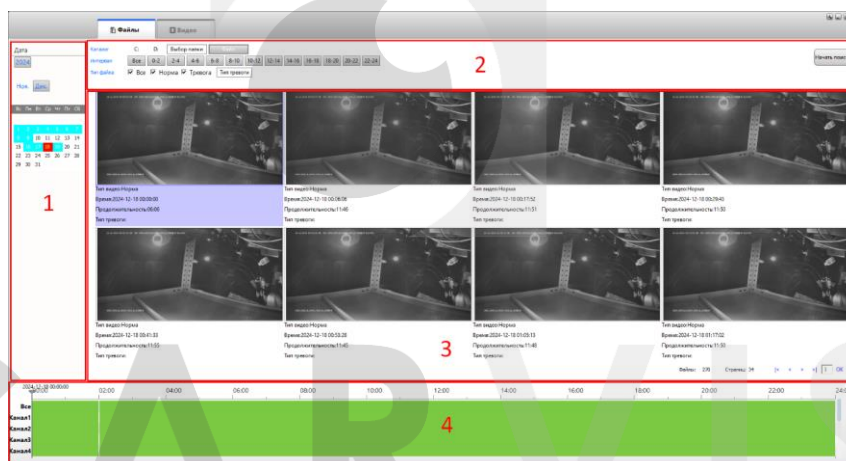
Файлы
Видео

Дата
2024
Нояб Дек
Вс Пн Вт Ср Чт Пт Сб
18 11 12 13 14
18 20 21
22 23 24 25 26 27 28
29 30 31

1

Каналы
Выбор папки
Интервал
Все 0-2 2-4 4-6 6-8 8-10 10-12 12-14 14-16 16-18 18-20 20-22 22-24
Тип файла
Все Норма Тревога Тип тревоги

Начать поиск

2

Тип видео:Норма
Время:2024-12-18 00:00:00
Продолжительность:06:00
Тип тревоги:

Тип видео:Норма
Время:2024-12-18 00:06:06
Продолжительность:11:46
Тип тревоги:

Тип видео:Норма
Время:2024-12-18 00:17:52
Продолжительность:11:51
Тип тревоги:

Тип видео:Норма
Время:2024-12-18 00:29:43
Продолжительность:11:50
Тип тревоги:

Тип видео:Норма
Время:2024-12-18 00:41:33
Продолжительность:11:55
Тип тревоги:

Тип видео:Норма
Время:2024-12-18 00:53:28
Продолжительность:11:45
Тип тревоги:

Тип видео:Норма
Время:2024-12-18 01:05:13
Продолжительность:11:49
Тип тревоги:

Тип видео:Норма
Время:2024-12-18 01:17:02
Продолжительность:11:50
Тип тревоги:

3

Файлы: 270 Страниц: 34
1 OK

2024-12-18 00:00:00
02:00 04:00 06:00 08:00 10:00 12:00 14:00 16:00 18:00 20:00 22:00 24:0
Все
Канал1
Канал2
Канал3
Канал4

4